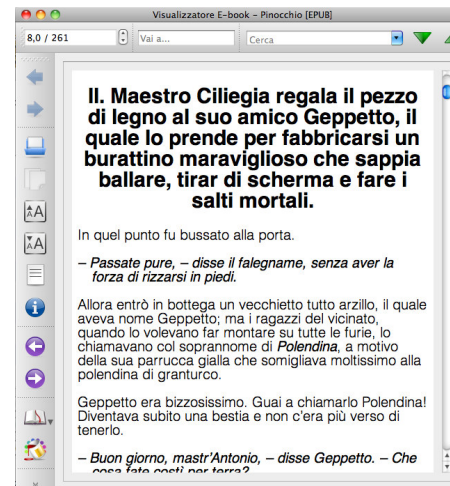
Visualizzatore E-book - Pinocchio [EPUB]

8,0 / 261

Vai a...

Cerca

II. Maestro Ciliegia regala il pezzo di legno al suo amico Geppetto, il quale lo prende per fabbricarsi un burattino maraviglioso che sappia ballare, tirar di scherma e fare i salti mortali.

In quel punto fu bussato alla porta.

– Passate pure, – disse il falegname, senza aver la forza di rizzarsi in piedi.

Allora entrò in bottega un vecchietto tutto arzillo, il quale aveva nome Geppetto; ma i ragazzi del vicinato, quando lo volevano far montare su tutte le furie, lo chiamavano col soprannome di Polendina, a motivo della sua parrucca gialla che somigliava moltissimo alla polendina di granturco.

Geppetto era bizzosissimo. Guai a chiamarlo Polendina! Diventava subito una bestia e non c'era più verso di tenerlo.

– Buon giorno, mastr'Antonio, – disse Geppetto. – Che cosa fate costì per terra?